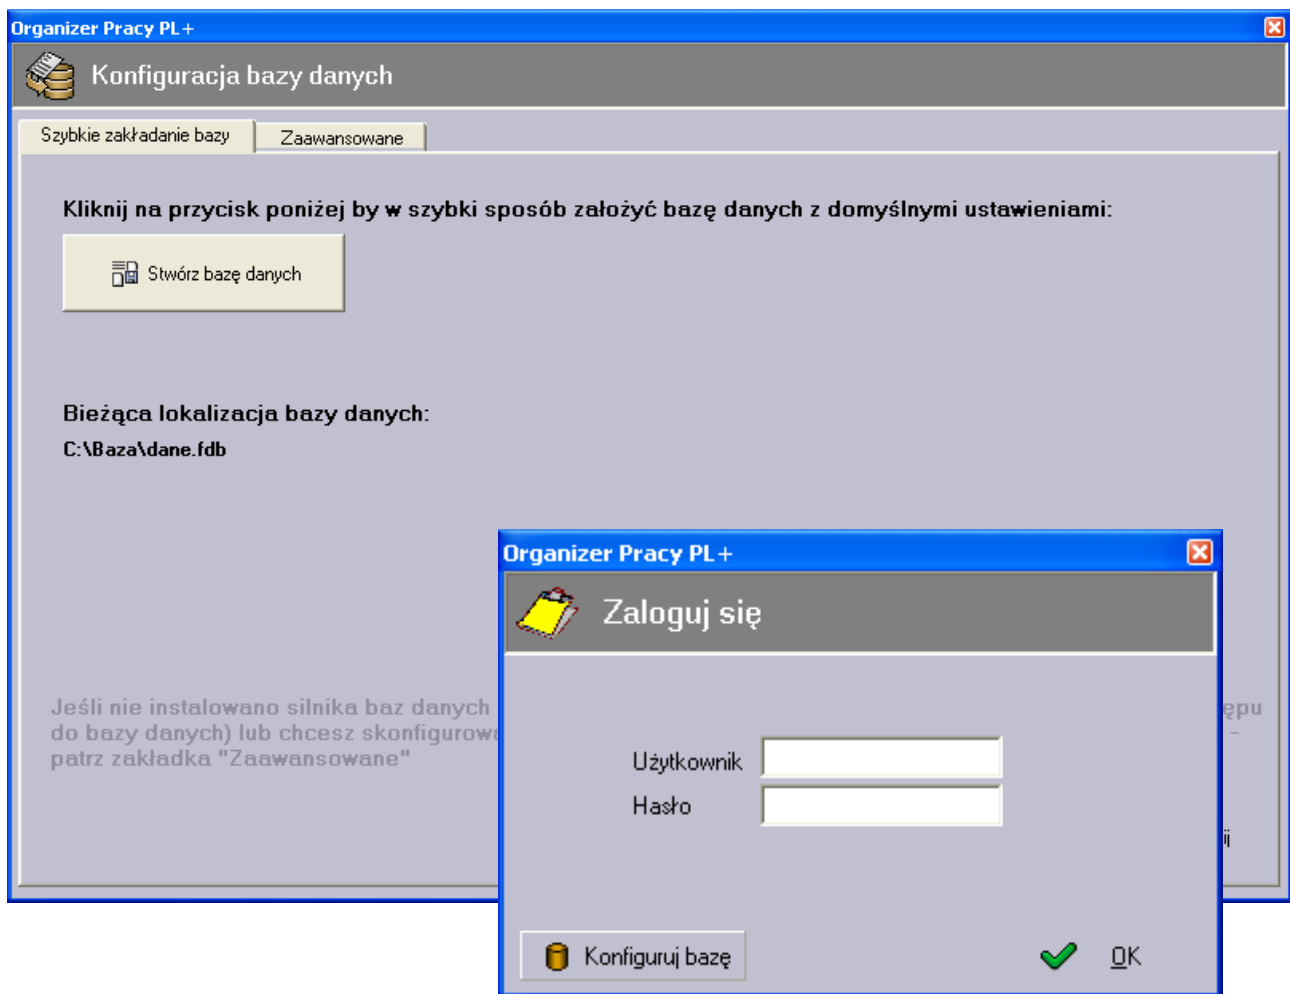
Organizer Pracy PL+

Konfiguracja bazy danych

Szybkie zakładanie bazy

Zaawansowane

Kliknij na przycisk poniżej by w szybki sposób założyć bazę danych z domyślnymi ustawieniami:

Stwórz bazę danych

Bieżąca lokalizacja bazy danych:

C:\Baza\dane.fdb

Jeśli nie instalowano silnika baz danych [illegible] ępu do bazy danych) lub chcesz skonfigurow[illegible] patrz zakładka "Zaawansowane"

Organizer Pracy PL+

Zaloguj się

Użytkownik

Hasło

Konfiguruj bazę

OK